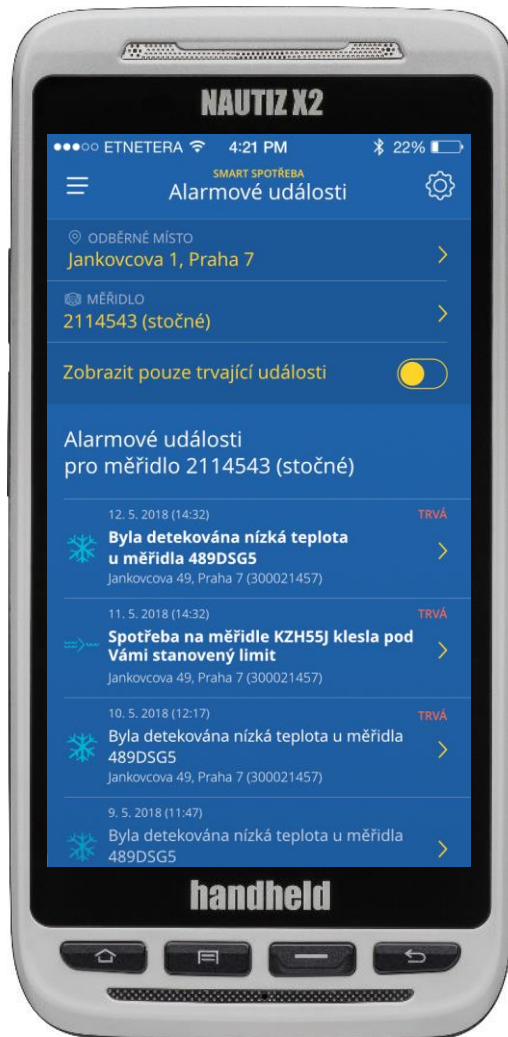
NAUTIZ X2

●●●○○ ETNETERA 4:21 PM 22%

SMART SPOTŘEBA
Alarmové události

ODBĚRNÉ MÍSTO
Jankovcova 1, Praha 7

MĚŘIDLO
2114543 (stočné)

Zobrazit pouze trvající události

Alarmové události
pro měřidlo 2114543 (stočné)

12. 5. 2018 (14:32) TRVÁ
Byla detekována nízká teplota u měřidla 489DSG5
Jankovcova 49, Praha 7 (300021457)

11. 5. 2018 (14:32) TRVÁ
Spotřeba na měřidle KZH55J klesla pod Vámi stanovený limit
Jankovcova 49, Praha 7 (300021457)

10. 5. 2018 (12:17) TRVÁ
Byla detekována nízká teplota u měřidla 489DSG5
Jankovcova 49, Praha 7 (300021457)

9. 5. 2018 (11:47)
Byla detekována nízká teplota u měřidla 489DSG5

handheld